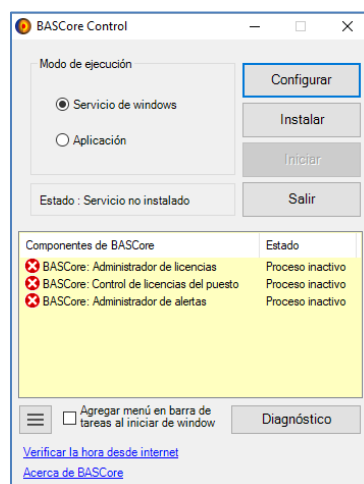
BASCore Control

Modo de ejecución

Servicio de windows

Aplicación

Configurar

Instalar

Iniciar

Salir

Estado : Servicio no instalado

| Componentes de BASCore | Estado |
|---|---|
| BASCore: Administrador de licencias | Proceso inactivo |
| BASCore: Control de licencias del puesto | Proceso inactivo |
| BASCore: Administrador de alertas | Proceso inactivo |

Agregar menú en barra de tareas al iniciar de window

Diagnóstico

Verificar la hora desde internet

Acerca de BASCore